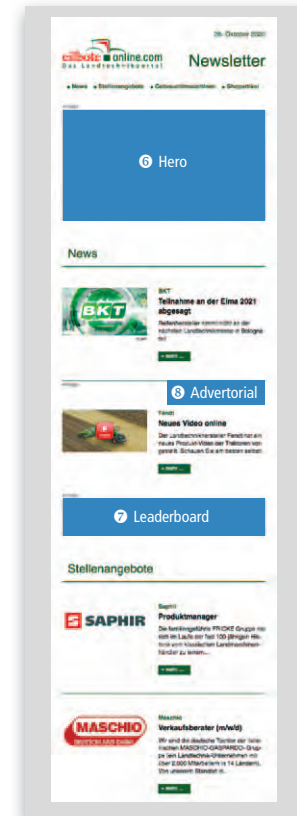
29. Oktober 2020

eilbote online.com
Das Landtechnikportal

Newsletter

▸ News ▸ Stellenangebote ▸ Gebrauchtmaschinen ▸ Shopartikel

❻ Hero

News

BKT

BKT
Teilnahme an der Eima 2021 abgesagt
Reifenhersteller kommt nicht zu der nächsten Landtechnikmesse in Bologna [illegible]

▸ mehr ...

❽ Advertorial

Fendt
Neues Video online
Der Landtechnikhersteller Fendt hat ein neues Produkt-Video der Traktoren von gezeigt. Schauen Sie am besten selbst

▸ mehr ...

❼ Leaderboard

Stellenangebote

SAPHIR

Saphir
Produktmanager
Die familiengeführte FRICKE Gruppe mit sich im Laufe der fast 100-jährigen Historie vom klassischen Landmaschinenhändler zu einem...

▸ mehr ...

MASCHIO GASPARDO

Maschio
Verkaufsberater (m/w/d)
Wir sind die deutsche Tochter der italienischen MASCHIO-GASPARDO-Gruppe, ein Landtechnik-Unternehmen mit über 2.000 Mitarbeitern in 14 Ländern. Von unserem Standort in...

▸ mehr ...